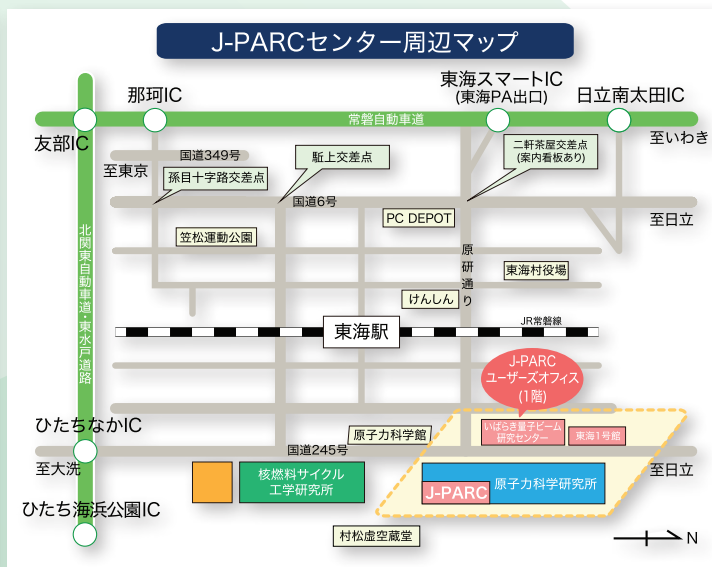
J-PARCセンター周辺マップ

那珂IC

東海スマートIC
(東海PA出口)

日立南太田IC

友部IC

常磐自動車道

至いわき

至東京

国道349号

孫目十字路交差点

駐上交差点

二軒茶屋交差点
(案内看板あり)

国道6号

PC DEPOT

至日立

笠松運動公園

原研通り

東海村役場

けんしん

北関東自動車道・東水戸道路

JR常磐線

東海駅

J-PARC
ユーザーズオフィス
(1階)

ひたちなかIC

原子力科学館

いばらき量子ビーム研究センター

東海1号館

国道245号

至大洗

核燃料サイクル
工学研究所

至日立

J-PARC

原子力科学研究所

ひたち海浜公園IC

村松虚空蔵堂

N